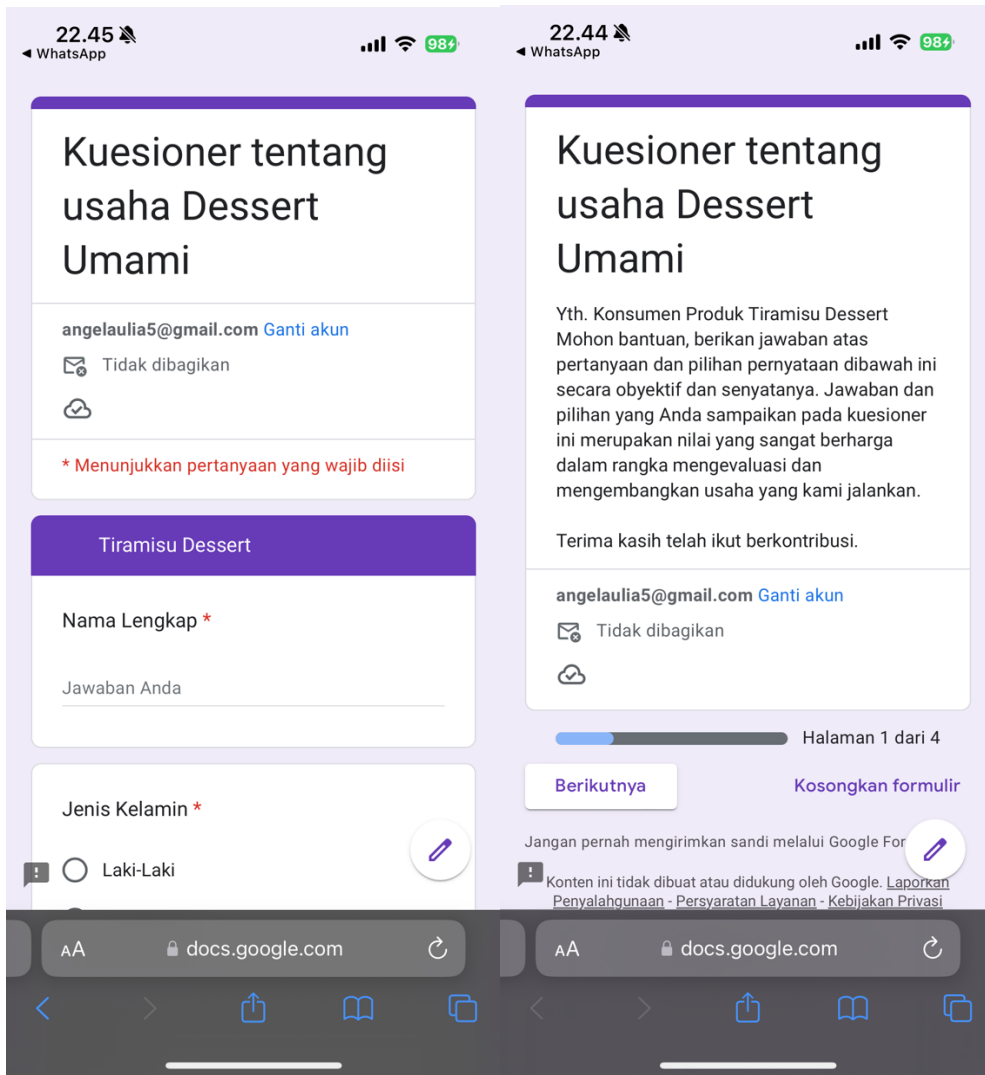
22.45
◀ WhatsApp
98

Kuesioner tentang usaha Dessert Umami

angelaulia5@gmail.com Ganti akun

Tidak dibagikan

* Menunjukkan pertanyaan yang wajib diisi

Tiramisu Dessert

Nama Lengkap *

Jawaban Anda

Jenis Kelamin *

Laki-Laki

AA docs.google.com

22.44
◀ WhatsApp
98

Kuesioner tentang usaha Dessert Umami

Yth. Konsumen Produk Tiramisu Dessert Mohon bantuan, berikan jawaban atas pertanyaan dan pilihan pernyataan dibawah ini secara obyektif dan senyatanya. Jawaban dan pilihan yang Anda sampaikan pada kuesioner ini merupakan nilai yang sangat berharga dalam rangka mengevaluasi dan mengembangkan usaha yang kami jalankan.

Terima kasih telah ikut berkontribusi.

angelaulia5@gmail.com Ganti akun

Tidak dibagikan

Halaman 1 dari 4

Berikutnya

Kosongkan formulir

Jangan pernah mengirimkan sandi melalui Google For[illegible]

Konten ini tidak dibuat atau didukung oleh Google. Laporkan Penyalahgunaan - Persyaratan Layanan - Kebijakan Privasi

AA docs.google.com